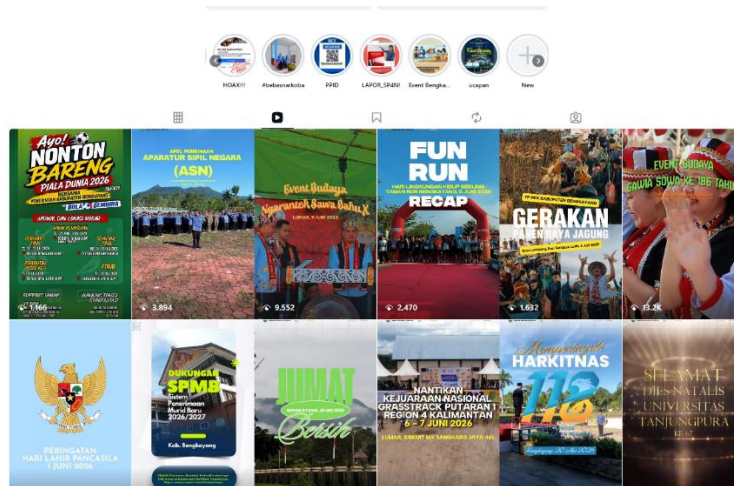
HOAX!!! #bebasnarkoba PPID LAPOR_SP4N! Event Bengka... ucapan New

Ayo! NONTON BARENG PIALA DUNIA 2026

1.166

APEL PEMBINAAN APARATUR SIPIL NEGARA (ASN)

3.894

Event Budaya Naparanteh Sawa Batu X

9.552

FUN RUN RECAP

2.470

GERAKAN PANEN RAYA JAGUNG

1.632

EVENT BUDAYA GAWIA SOWA KE-186 TAHUN

13,2K

PERINGATAN HARI LAHIR PANCASILA 1 JUNI 2026

DUKUNGAN SPMB Sistem Penerimaan Murid Baru 2026/2027

JUMAT Bersih

NANTIKAN KEJUARAAN NASIONAL GRASSTRACK PUTARAN 1 REGION 4 KALIMANTAN 6 - 7 JUNI 2026

HARKITNAS 118

SELAMAT DIES NATALIS UNIVERSITAS TANJUNGPURA